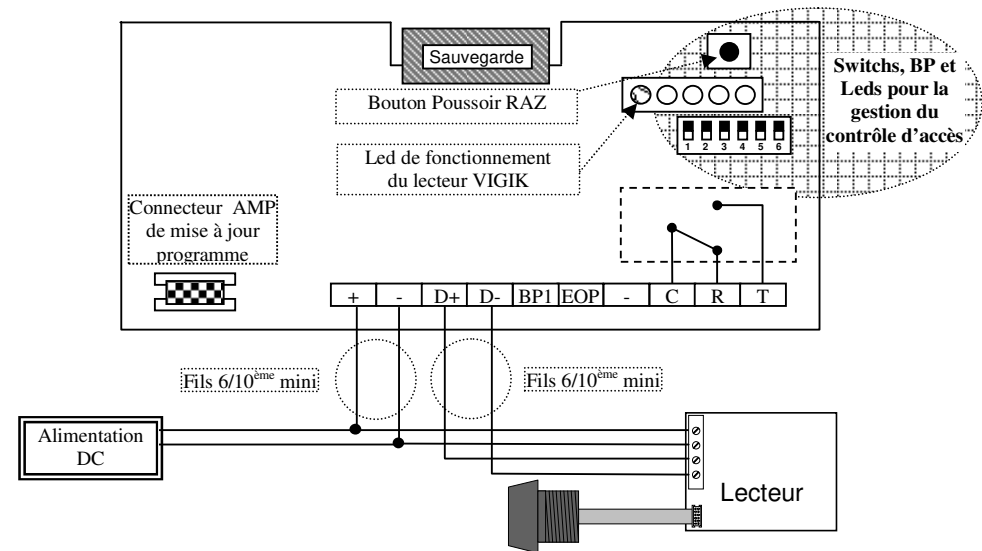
Sauvegarde

Bouton Poussoir RAZ

Led de fonctionnement du lecteur VIGIK

Switchs, BP et Leds pour la gestion du contrôle d'accès

1 2 3 4 5 6

Connecteur AMP de mise à jour programme

| + | - | D+ | D- | BP1 | EOP | - | C | R | T |
|---|---|---|---|---|---|---|---|---|---|

Fils 6/10$^{ème}$ mini

Fils 6/10$^{ème}$ mini

Alimentation DC

Lecteur